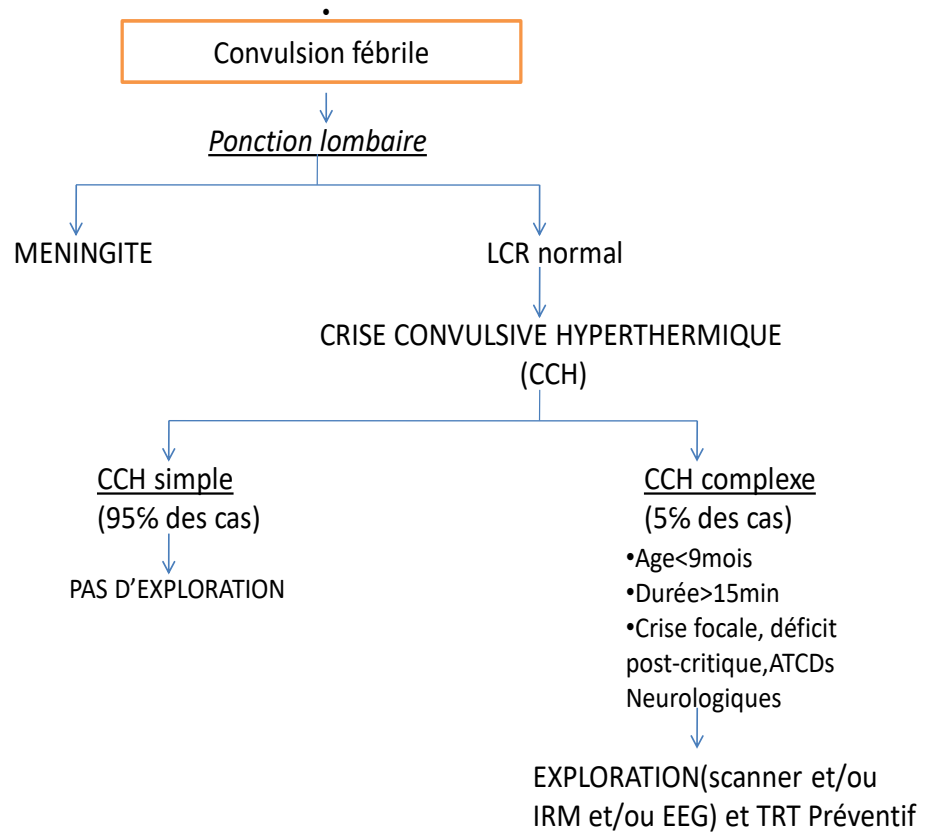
Convulsion fébrile

Ponction lombaire

MENINGITE

LCR normal

CRISE CONVULSIVE HYPERTHERMIQUE (CCH)

CCH simple
(95% des cas)

PAS D'EXPLORATION

CCH complexe
(5% des cas)

•Age<9mois
•Durée>15min
•Crise focale, déficit post-critique,ATCDs Neurologiques

EXPLORATION(scanner et/ou IRM et/ou EEG) et TRT Préventif